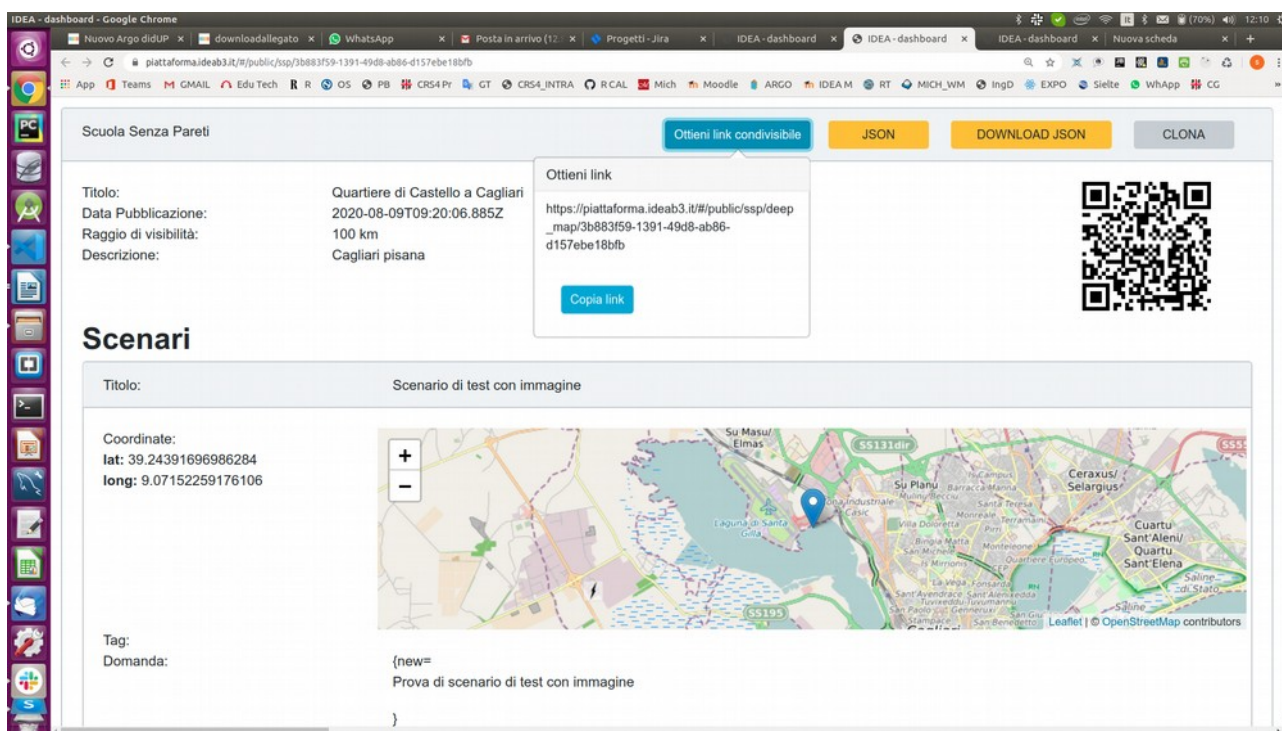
IDEA - dashboard - Google Chrome
(70%) 12:10

Nuovo Argo didUP × | downloadallegato × | WhatsApp × | Posta in arrivo (12 × | Progetti - Jira × | IDEA - dashboard × | IDEA - dashboard × | IDEA - dashboard × | Nuova scheda ×

piattaforma.ideab3.it/#/public/ssp/3b883f59-1391-49d8-ab86-d157ebe18bfb

App Teams GMAIL Edu Tech R R OS PB CRS4 Pr GT CRS4_INTRA R CAL Mich Moodle ARGO IDEA M RT MICH_WM IngD EXPO Sielte WhApp CG

Scuola Senza Pareti

Ottieni link condivisibile

JSON

DOWNLOAD JSON

CLONA

Ottieni link

https://piattaforma.ideab3.it/#/public/ssp/deep_map/3b883f59-1391-49d8-ab86-d157ebe18bfb

Copia link

Titolo: Quartiere di Castello a Cagliari
Data Pubblicazione: 2020-08-09T09:20:06.885Z
Raggio di visibilità: 100 km
Descrizione: Cagliari pisana

Scenari

Titolo: Scenario di test con immagine

Coordinate:
lat: 39.24391696986284
long: 9.07152259176106

+
−

Su Masu/ Elmas
SS131dir
Su Planu
Ceraxus/ Selargius
Laguna di Santa Gilla
Zona Industriale Casic
Villa Doloretta
Monreale
Santa Teresa
Pirri
Terramaini
Cuartu Sant'Aleni/ Quartu Sant'Elena
Bingia Matta
San Michele
Monteleone
Quartiere Europeo
Is Mirrionis
CEP
La Vega
Fonsarda
Sant'Avendrace
Sant'Alenixedda
Tuvixeddu
Tuvumannu
San Paolo
Genneruxi
Saline di Stato
Saline
SS195
Stampace
San Benedetto
Cagliari
Leaflet | © OpenStreetMap contributors

Tag:
Domanda: {new=
Prova di scenario di test con immagine

}